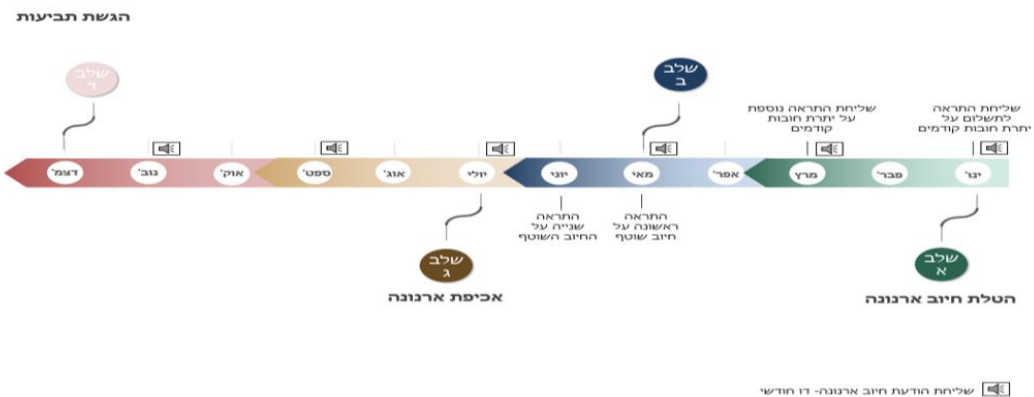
הגשת תביעות

שלב
ד

שלב
ב

שליחת התראה נוספת על יתרת חובות קודמים

שליחת התראה לתשלום על יתרת חובות קודמים

דצמ' נוב' אוק' ספט' אוג' יולי יוני מאי אפר' מרץ פבר' ינו'

התראה שנייה על החיוב השוטף

התראה ראשונה על חיוב שוטף

שלב
ג

אכיפת ארנונה

שלב
א

הטלת חיוב ארנונה

שליחת הודעת חיוב ארנונה- דו חודשי